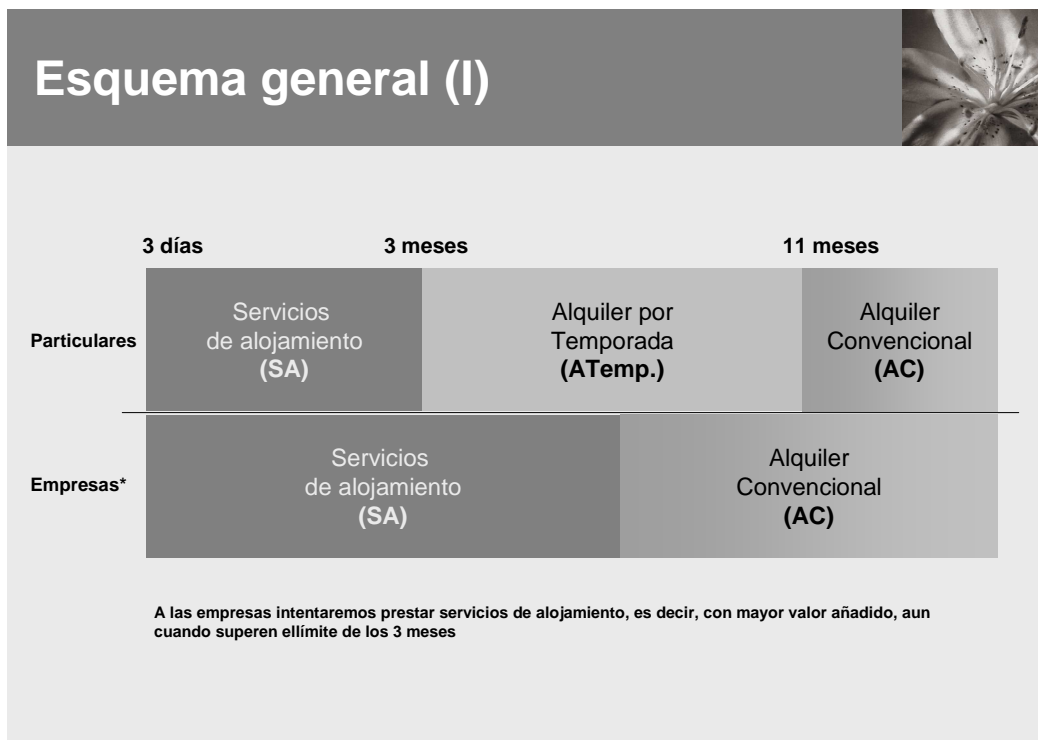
Esquema general (I)

3 días

3 meses

11 meses

Particulares

Servicios de alojamiento **(SA)**

Alquiler por Temporada **(ATemp.)**

Alquiler Convencional **(AC)**

Empresas*

Servicios de alojamiento **(SA)**

Alquiler Convencional **(AC)**

A las empresas intentaremos prestar servicios de alojamiento, es decir, con mayor valor añadido, aun cuando superen ellímite de los 3 meses